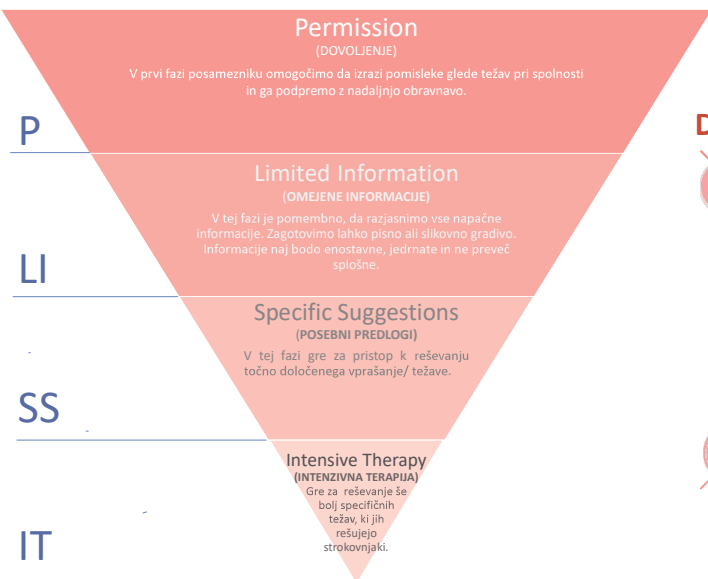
Permission
(DOVOLJENJE)
V prvi fazi posamezniku omogočimo da izrazi pomisleke glede težav pri spolnosti in ga podpremo z nadaljnjo obravnavo.

P

Limited Information
(OMEJENE INFORMACIJE)
V tej fazi je pomembno, da razjasnimo vse napačne informacije. Zagotovimo lahko pisno ali slikovno gradivo. Informacije naj bodo enostavne, jednrate in ne preveč splošne.

LI

Specific Suggestions
(POSEBNI PREDLOGI)
V tej fazi gre za pristop k reševanju točno določenega vprašanje/ težave.

SS

Intensive Therapy
(INTENZIVNA TERAPIJA)
Gre za reševanje še bolj specifičnih težav, ki jih rešujejo strokovnjaki.

IT

D